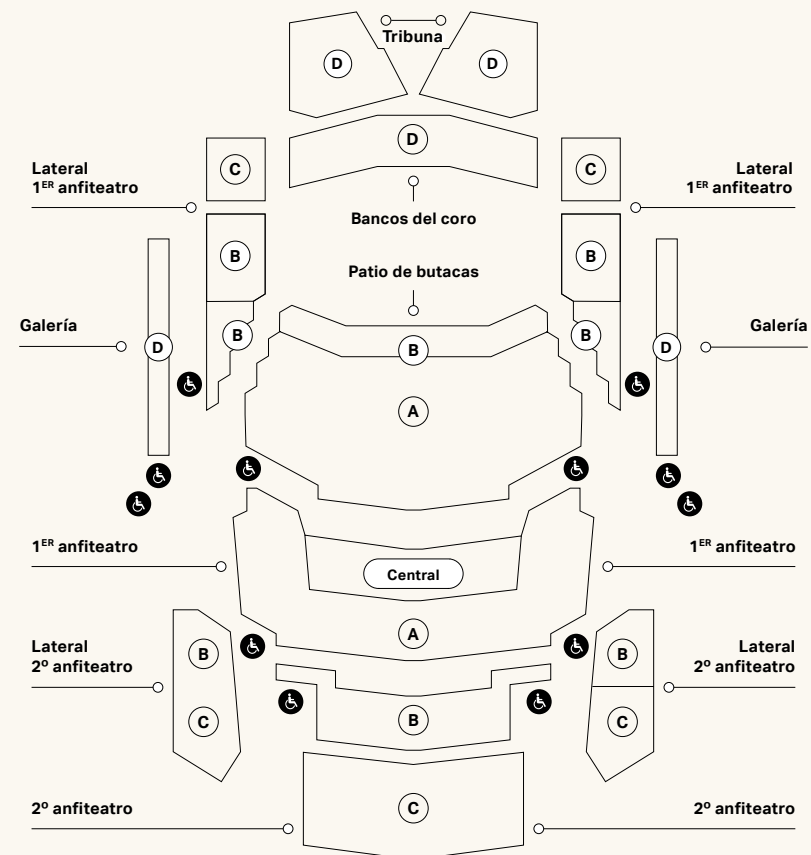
Tribuna

D D

D

Lateral 1$^{ER}$ anfiteatro

C

C

Lateral 1$^{ER}$ anfiteatro

Bancos del coro

B

B

Patio de butacas

Galería

D

B

B

B

D

Galería

A

1$^{ER}$ anfiteatro

Central

1$^{ER}$ anfiteatro

Lateral 2º anfiteatro

B

C

A

B

Lateral 2º anfiteatro

B

C

2º anfiteatro

C

2º anfiteatro